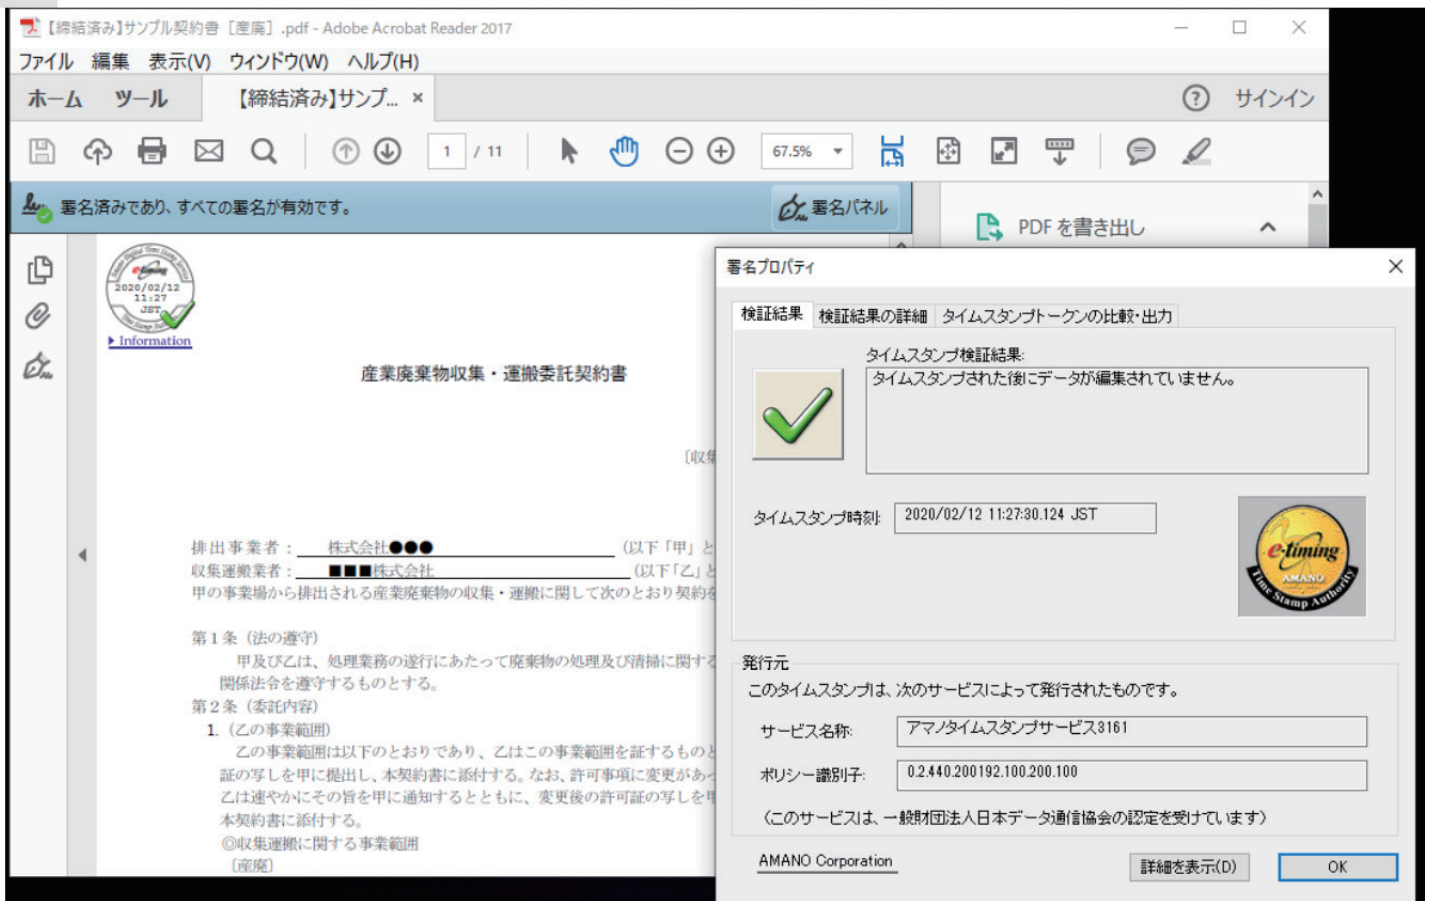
【締結済み】サンプル契約書［産廃］.pdf - Adobe Acrobat Reader 2017

ファイル　編集　表示(V)　ウィンドウ(W)　ヘルプ(H)

ホーム　ツール　【締結済み】サンプ...　×　サインイン

1 / 11　67.5%

署名済みであり、すべての署名が有効です。　署名パネル

PDF を書き出し

e-timing 2020/02/12 11:27 JST

Information

産業廃棄物収集・運搬委託契約書

〔収

排出事業者：　株式会社●●●　（以下「甲」と

収集運搬業者：　■■■株式会社　（以下「乙」と

甲の事業場から排出される産業廃棄物の収集・運搬に関して次のとおり契約

第１条（法の遵守）

甲及び乙は、処理業務の遂行にあたって廃棄物の処理及び清掃に関する

関係法令を遵守するものとする。

第２条（委託内容）

1.（乙の事業範囲）

乙の事業範囲は以下のとおりであり、乙はこの事業範囲を証するもの

証の写しを甲に提出し、本契約書に添付する。なお、許可事項に変更があっ

乙は速やかにその旨を甲に通知するとともに、変更後の許可証の写しを甲

本契約書に添付する。

◎収集運搬に関する事業範囲

〔産廃〕

署名プロパティ

検証結果　検証結果の詳細　タイムスタンプトークンの比較・出力

タイムスタンプ検証結果:

タイムスタンプされた後にデータが編集されていません。

タイムスタンプ時刻:　2020/02/12 11:27:30.124 JST

e-timing AMANO Time Stamp Authority

発行元

このタイムスタンプは、次のサービスによって発行されたものです。

サービス名称:　アマノタイムスタンプサービス3161

ポリシー識別子:　0.2.440.200192.100.200.100

（このサービスは、一般財団法人日本データ通信協会の認定を受けています）

AMANO Corporation　詳細を表示(D)　OK